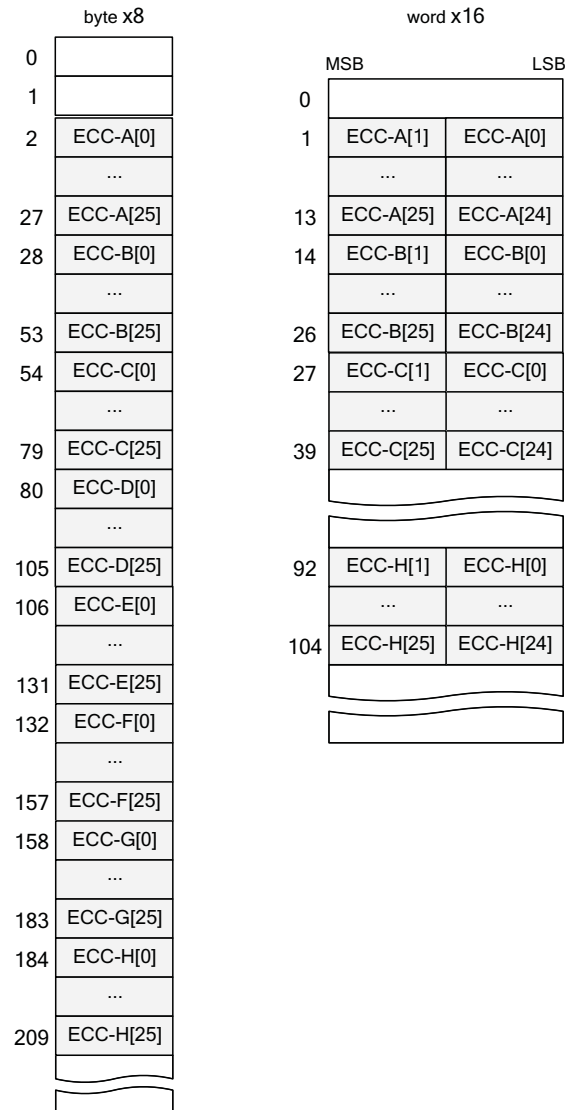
byte x8

0
1
2 ECC-A[0]
...
27 ECC-A[25]
28 ECC-B[0]
...
53 ECC-B[25]
54 ECC-C[0]
...
79 ECC-C[25]
80 ECC-D[0]
...
105 ECC-D[25]
106 ECC-E[0]
...
131 ECC-E[25]
132 ECC-F[0]
...
157 ECC-F[25]
158 ECC-G[0]
...
183 ECC-G[25]
184 ECC-H[0]
...
209 ECC-H[25]

word x16

MSB LSB

| | | |
|---|---|---|
| 0 | | |
| 1 | ECC-A[1] | ECC-A[0] |
| | ... | ... |
| 13 | ECC-A[25] | ECC-A[24] |
| 14 | ECC-B[1] | ECC-B[0] |
| | ... | ... |
| 26 | ECC-B[25] | ECC-B[24] |
| 27 | ECC-C[1] | ECC-C[0] |
| | ... | ... |
| 39 | ECC-C[25] | ECC-C[24] |
| 92 | ECC-H[1] | ECC-H[0] |
| | ... | ... |
| 104 | ECC-H[25] | ECC-H[24] |